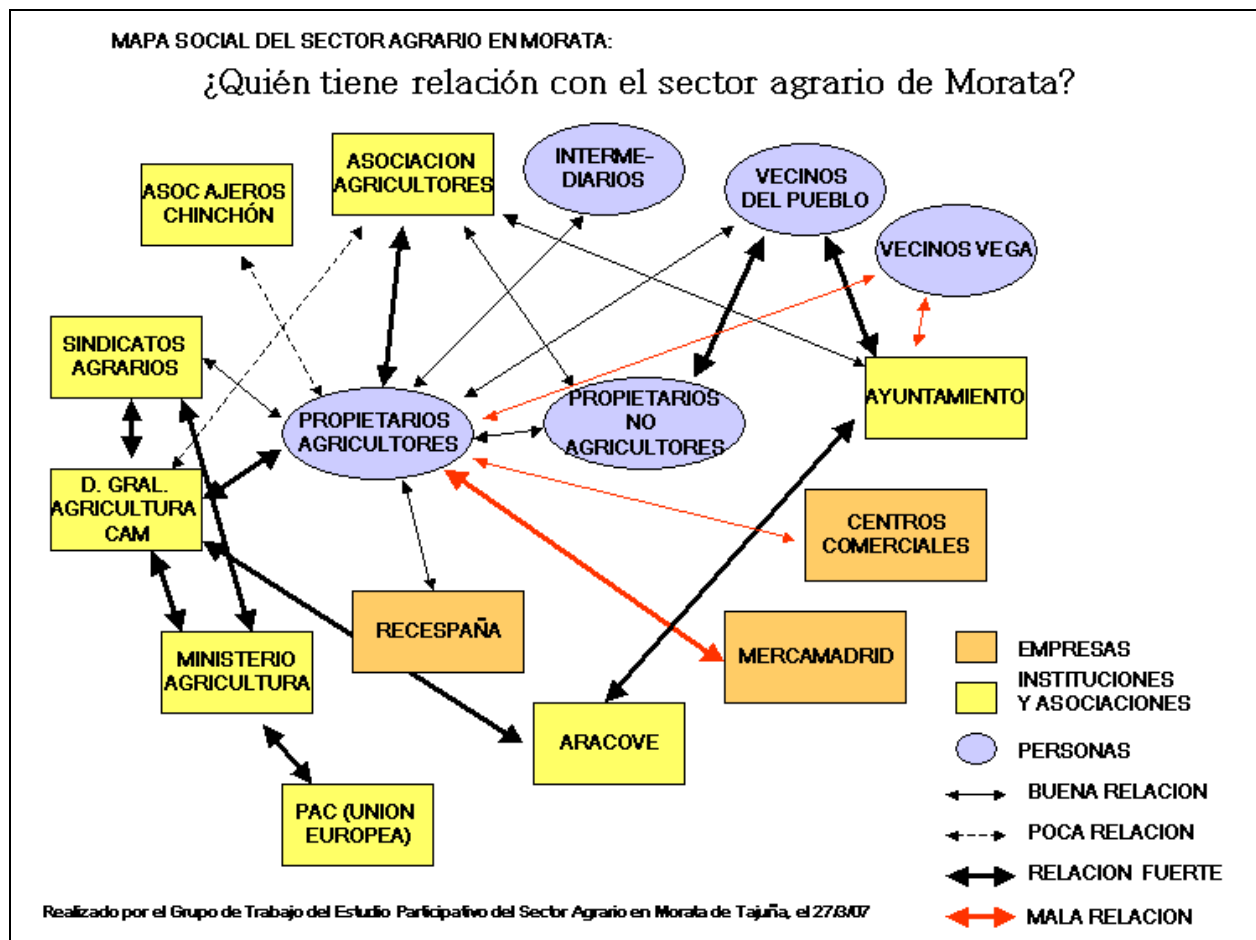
MAPA SOCIAL DEL SECTOR AGRARIO EN MORATA:

¿Quién tiene relación con el sector agrario de Morata?

ASOCIACION AGRICULTORES

INTERMEDIARIOS

VECINOS DEL PUEBLO

ASOC AJEROS CHINCHÓN

VECINOS VEGA

SINDICATOS AGRARIOS

PROPIETARIOS AGRICULTORES

PROPIETARIOS NO AGRICULTORES

AYUNTAMIENTO

D. GRAL. AGRICULTURA CAM

CENTROS COMERCIALES

RECESPAÑA

MERCAMADRID

MINISTERIO AGRICULTURA

ARACOVE

PAC (UNION EUROPEA)

EMPRESAS

INSTITUCIONES Y ASOCIACIONES

PERSONAS

BUENA RELACION

POCA RELACION

RELACION FUERTE

MALA RELACION

Realizado por el Grupo de Trabajo del Estudio Participativo del Sector Agrario en Morata de Tajuña, el 27/3/07